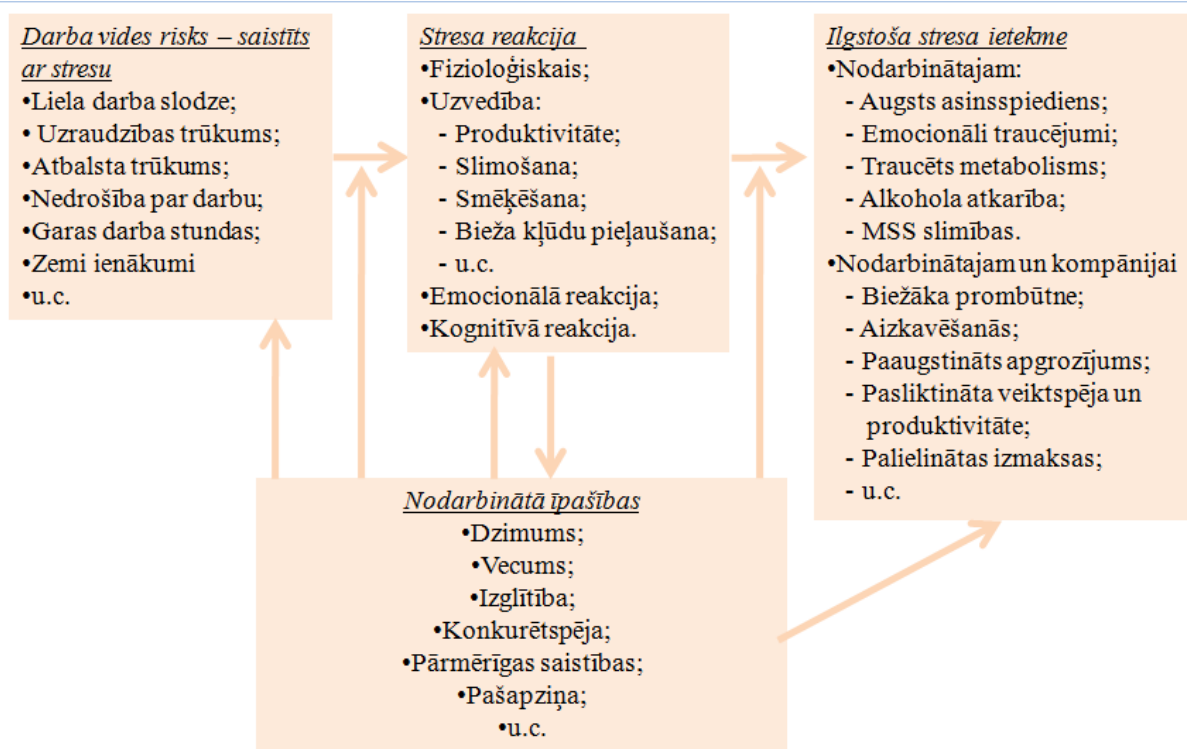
Darba vides risks – saistīts ar stresu
•Liela darba slodze;
• Uzraudzības trūkums;
•Atbalsta trūkums;
•Nedrošība par darbu;
•Garas darba stundas;
•Zemi ienākumi
•u.c.

Stresa reakcija
•Fizioloģiskais;
•Uzvedība:
- Produktivitāte;
- Slimošana;
- Smēķēšana;
- Bieža kļūdu pieļaušana;
- u.c.
•Emocionālā reakcija;
•Kognitīvā reakcija.

Ilgstoša stresa ietekme
•Nodarbinātajam:
- Augsts asinsspiediens;
- Emocionāli traucējumi;
- Traucēts metabolisms;
- Alkohola atkarība;
- MSS slimības.
•Nodarbinātajam un kompānijai
- Biežāka prombūtne;
- Aizkavēšanās;
- Paaugstināts apgrozījums;
- Pasliktināta veiktspēja un produktivitāte;
- Palielinātas izmaksas;
- u.c.

Nodarbinātā īpašības
•Dzimums;
•Vecums;
•Izglītība;
•Konkurētspēja;
•Pārmērīgas saistības;
•Pašapziņa;
•u.c.